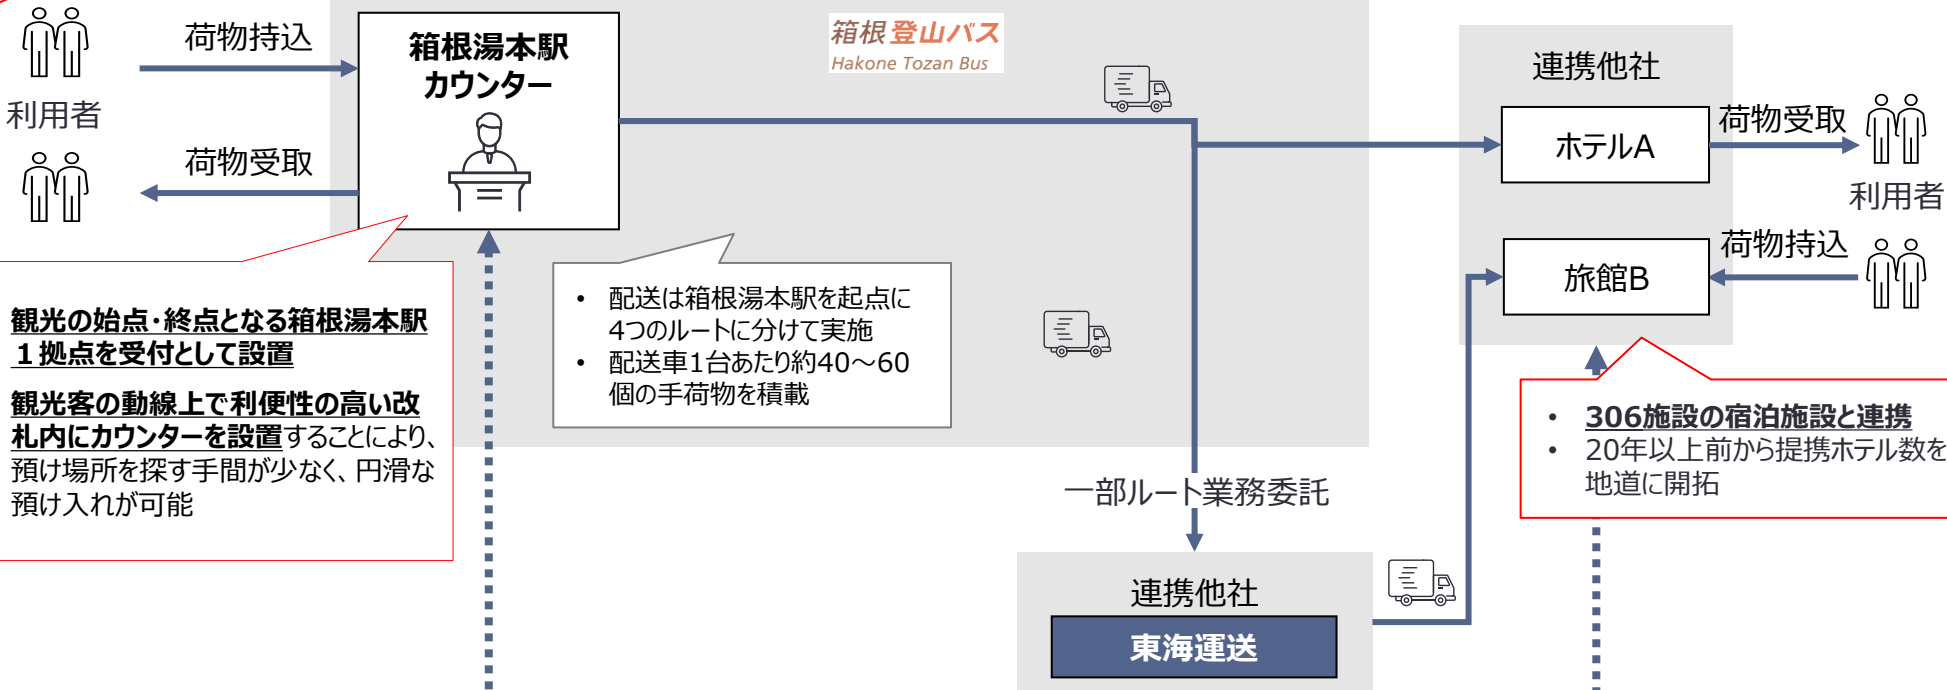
利用者

荷物持込

荷物受取

箱根湯本駅
カウンター

箱根登山バス
Hakone Tozan Bus

観光の始点・終点となる箱根湯本駅１拠点を受付として設置

観光客の動線上で利便性の高い改札内にカウンターを設置することにより、預け場所を探す手間が少なく、円滑な預け入れが可能

• 配送は箱根湯本駅を起点に4つのルートに分けて実施
• 配送車1台あたり約40～60個の手荷物を積載

一部ルート業務委託

連携他社
東海運送

連携他社
ホテルA
旅館B

荷物受取
利用者
荷物持込

• 306施設の宿泊施設と連携
• 20年以上前から提携ホテル数を地道に開拓